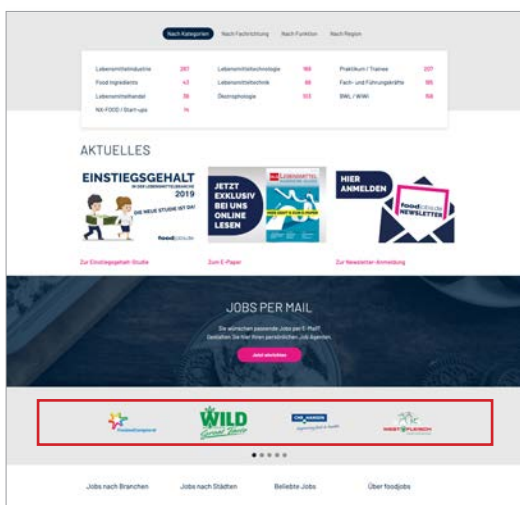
Nach Kategorien   Nach Fachrichtung   Nach Funktion   Nach Region

| | | | | | |
|---|---|---|---|---|---|
| Lebensmittelindustrie | 287 | Lebensmitteltechnologie | 169 | Praktikum / Trainee | 227 |
| Food Ingredients | 43 | Lebensmitteltechnik | 68 | Fach- und Führungskräfte | 185 |
| Lebensmittelhandel | 36 | Ökotrophologie | 103 | BWL / WiWi | 158 |
| NX-FOOD / Start-ups | 14 | | | | |

AKTUELLES

EINSTIEGSGEHALT IN DER LEBENSMITTELBRANCHE 2019 DIE NEUE STUDIE IST DA! foodjobs.de

JETZT EXKLUSIV BEI UNS ONLINE LESEN

HIER ANMELDEN foodjobs.de NEWSLETTER

Zur Einstiegsgehalt-Studie   Zum E-Paper   Zur Newsletter-Anmeldung

JOBS PER MAIL

Sie wünschen passende Jobs per E-Mail? Erstellen Sie Ihren persönlichen Job Agenten.

Jetzt einrichten

FrieslandCampina   WILD   CHR HANSEN   WEST FLEISCH

Jobs nach Branchen   Jobs nach Städten   Beliebte Jobs   Über foodjobs